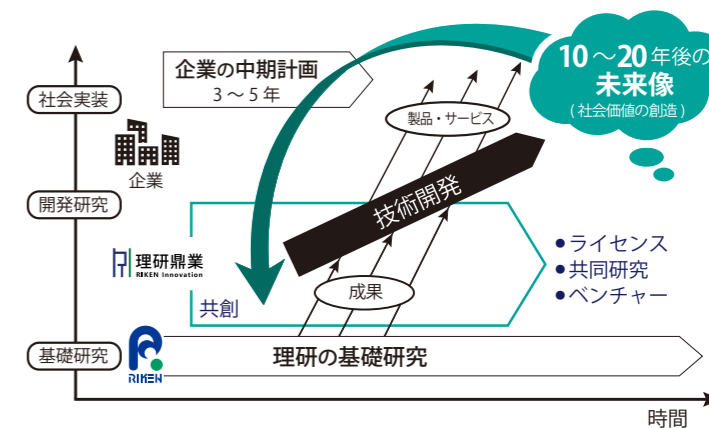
10～20年後の
未来像
（社会価値の創造）

企業の中期計画
3～5年

社会実装

製品・サービス

企業

技術開発

開発研究

理研鼎業
RIKEN Innovation

●ライセンス
●共同研究
●ベンチャー

共創

成果

基礎研究

RIKEN

理研の基礎研究

時間